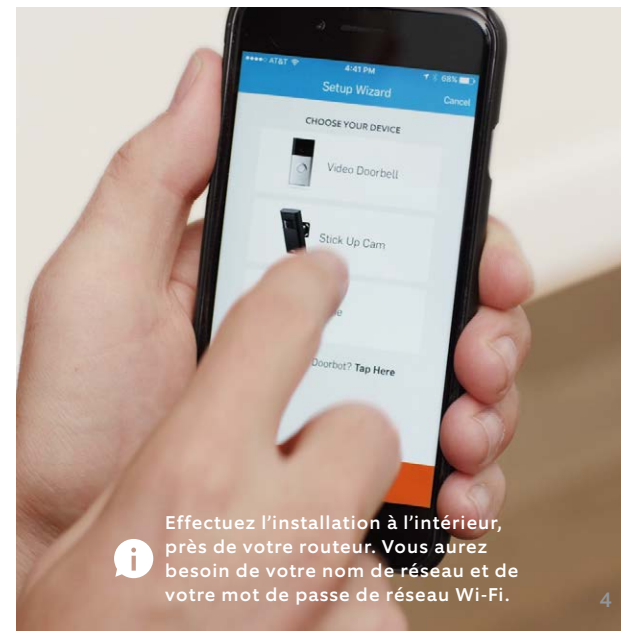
●●●●○ AT&T
4:41 PM
68%
Setup Wizard
Cancel
CHOOSE YOUR DEVICE
Video Doorbell
Stick Up Cam
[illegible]e
Doorbot? Tap Here

Effectuez l'installation à l'intérieur, près de votre routeur. Vous aurez besoin de votre nom de réseau et de votre mot de passe de réseau Wi-Fi.

4